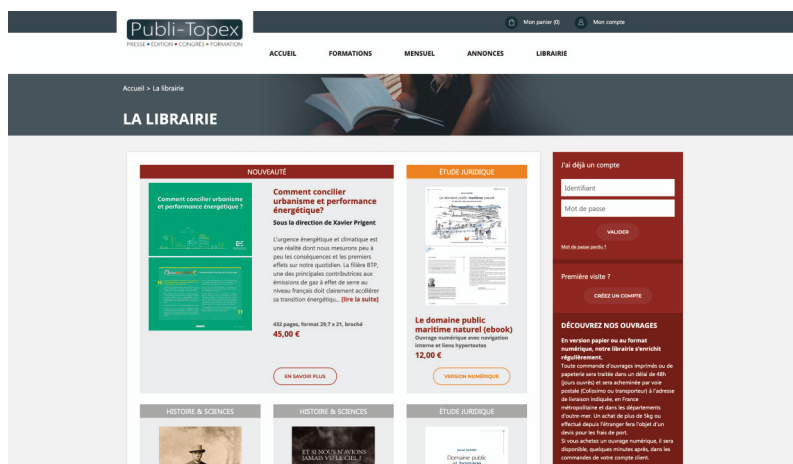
Publi-Topex
PRESSE • EDITION • CONGRES • FORMATION

Mon panier (0) Mon compte

ACCUEIL FORMATIONS MENSUEL ANNONCES LIBRAIRIE

Accueil > La librairie

LA LIBRAIRIE

NOUVEAUTÉ

Comment concilier urbanisme et performance énergétique?

Comment concilier urbanisme et performance énergétique?

Sous la direction de Xavier Prigent

L'urgence énergétique et climatique est une réalité dont nous mesurons peu à peu les conséquences et les premiers effets sur notre quotidien. La filière BTP, une des principales contributrices aux émissions de gaz à effet de serre au niveau français doit clairement accélérer sa transition énergétiqu... [lire la suite]

432 pages, format 29,7 x 21, broché
45,00 €

EN SAVOIR PLUS

ÉTUDE JURIDIQUE

Le domaine public maritime naturel

Le domaine public maritime naturel (ebook)
Ouvrage numérique avec navigation interne et liens hypertextes
12,00 €

VERSION NUMÉRIQUE

J'ai déjà un compte

Identifiant
Mot de passe
VALIDER
Mot de passe perdu ?

Première visite ?
CRÉEZ UN COMPTE

DÉCOUVREZ NOS OUVRAGES

En version papier ou au format numérique, notre librairie s'enrichit régulièrement.
Toute commande d'ouvrages imprimés ou de papeterie sera traitée dans un délai de 48h (jours ouvrés) et sera acheminée par voie postale (Colissimo ou transporteur) à l'adresse de livraison indiquée, en France métropolitaine et dans les départements d'outre-mer. Un achat de plus de 5kg ou effectué depuis l'étranger fera l'objet d'un devis pour les frais de port.
Si vous achetez un ouvrage numérique, il sera disponible, quelques minutes après, dans les commandes de votre compte client.

HISTOIRE & SCIENCES

HISTOIRE & SCIENCES

ET SI NOUS N'AVIONS JAMAIS VU LE CIEL ?

ÉTUDE JURIDIQUE

Domaine public et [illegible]